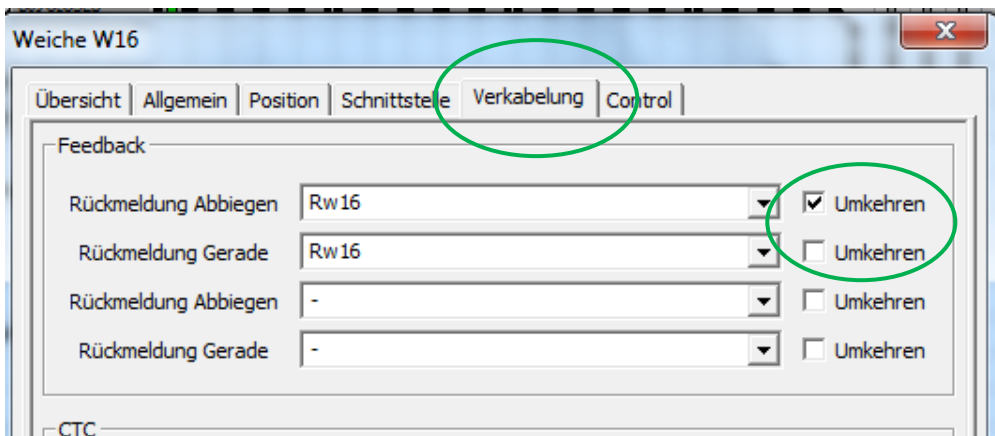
Weiche W16

Übersicht | Allgemein | Position | Schnittstelle | Verkabelung | Control

Feedback

Rückmeldung Abbiegen | Rw16 | Umkehren
Rückmeldung Gerade | Rw16 | Umkehren
Rückmeldung Abbiegen | - | Umkehren
Rückmeldung Gerade | - | Umkehren

CTC